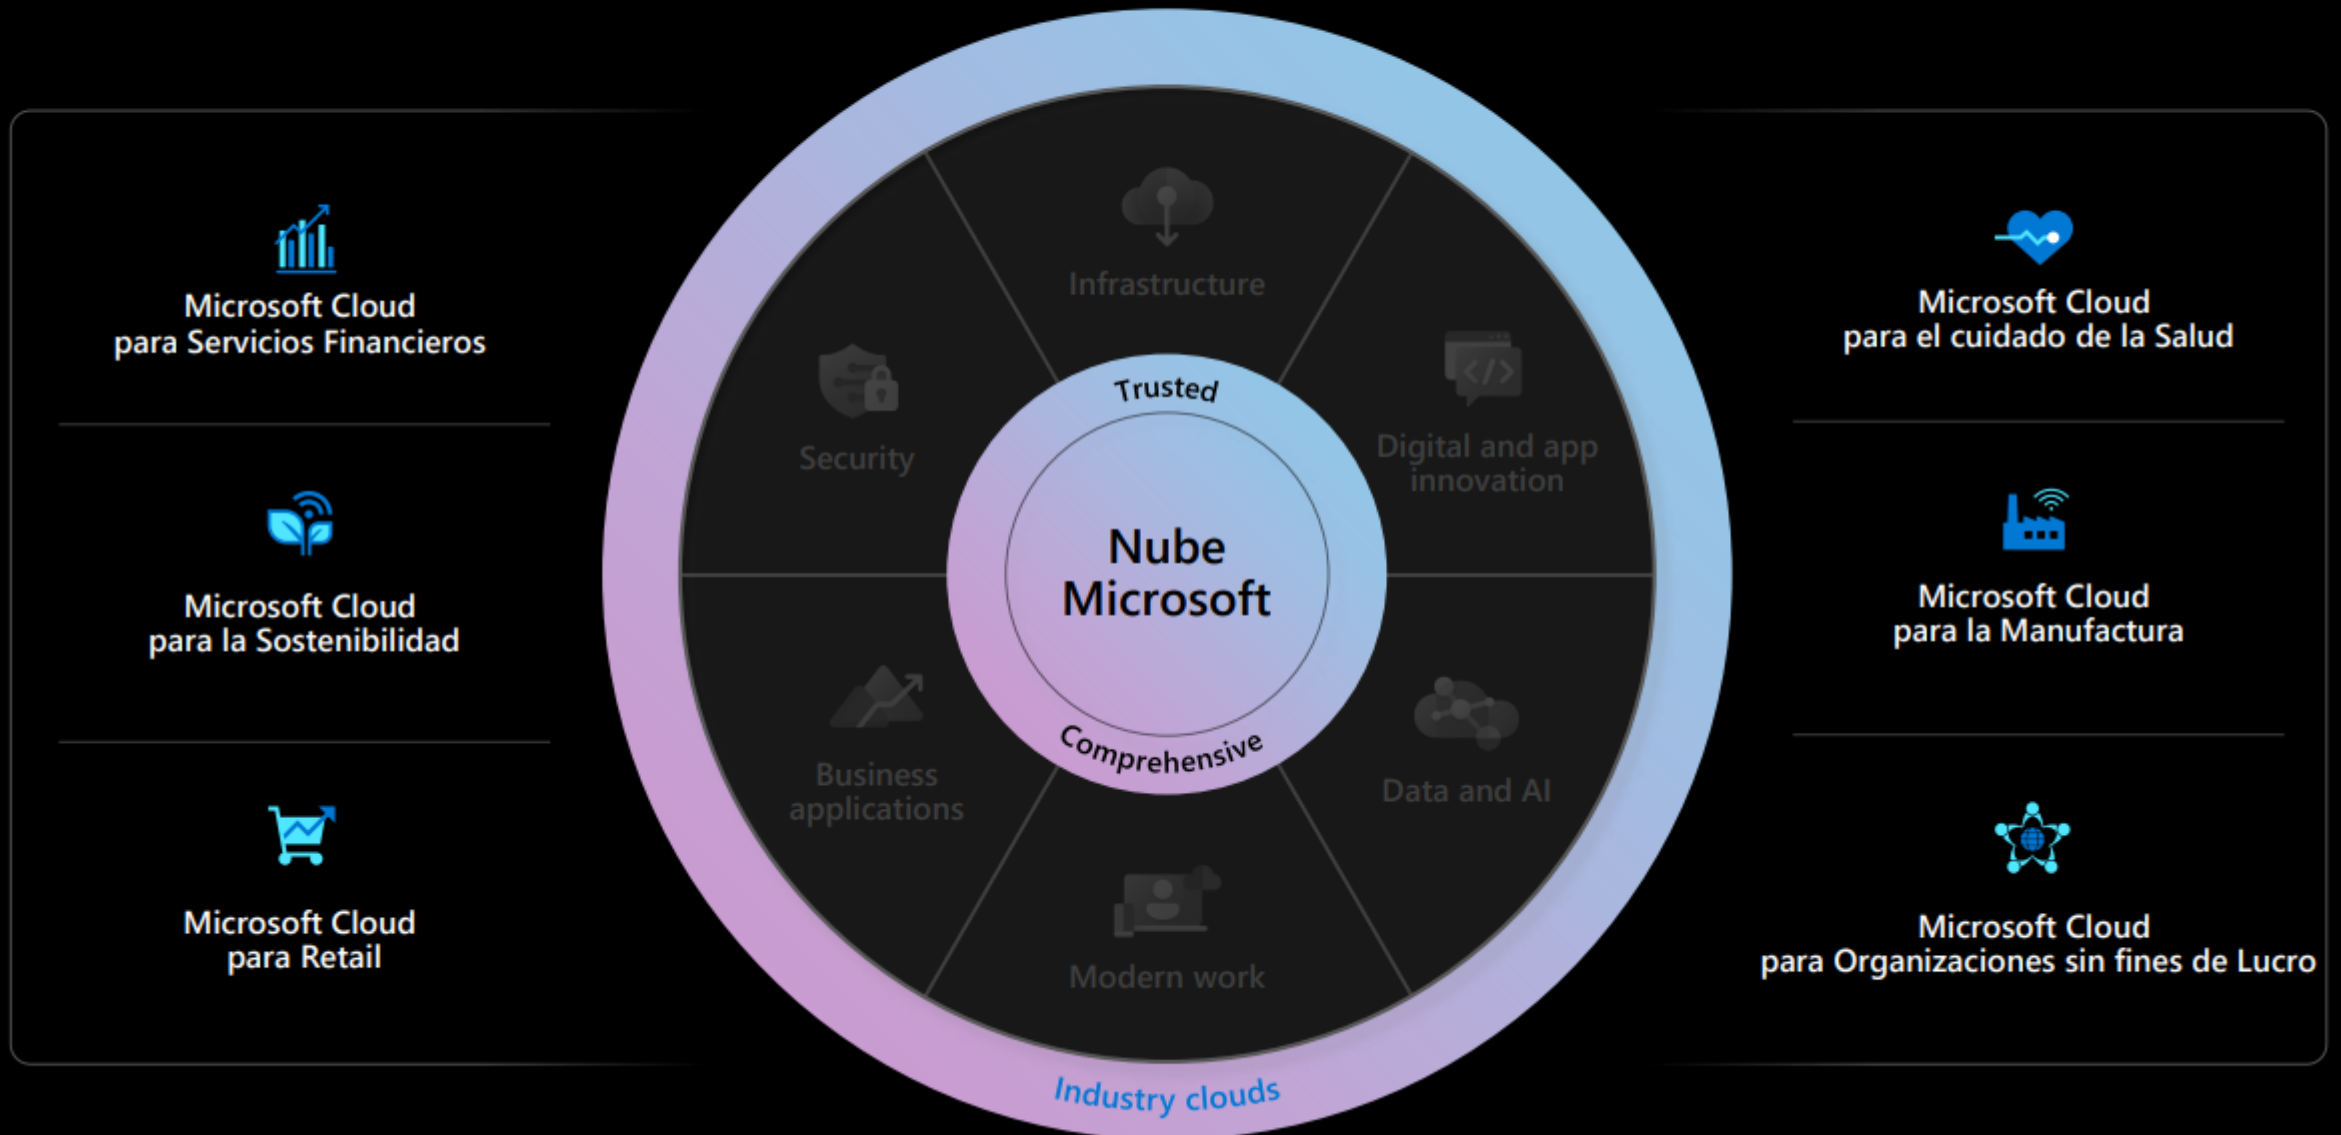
Microsoft Cloud para Servicios Financieros

Microsoft Cloud para la Sostenibilidad

Microsoft Cloud para Retail

Infrastructure

Security

Digital and app innovation

Trusted

Nube Microsoft

Comprehensive

Business applications

Data and AI

Modern work

Industry clouds

Microsoft Cloud para el cuidado de la Salud

Microsoft Cloud para la Manufactura

Microsoft Cloud para Organizaciones sin fines de Lucro